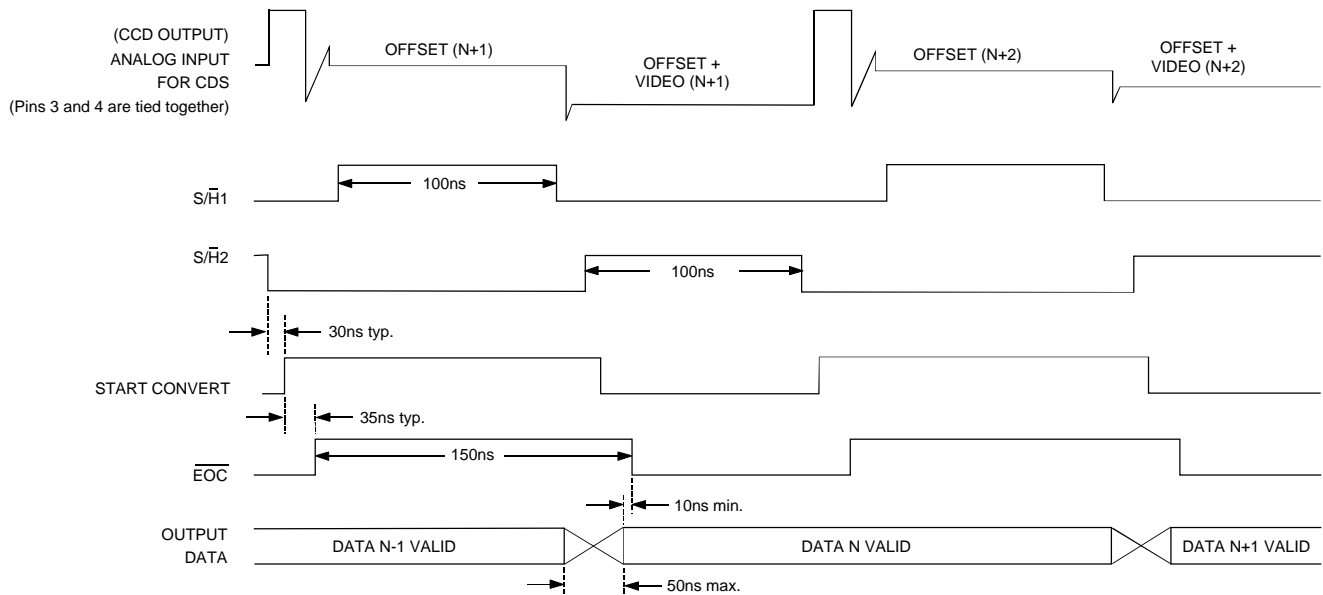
(CCD OUTPUT)
ANALOG INPUT
FOR CDS
(Pins 3 and 4 are tied together)

OFFSET (N+1)

OFFSET +
VIDEO (N+1)

OFFSET (N+2)

OFFSET +
VIDEO (N+2)

$S/\overline{H}1$

100ns

$S/\overline{H}2$

100ns

30ns typ.

START CONVERT

35ns typ.

$\overline{EOC}$

150ns

10ns min.

OUTPUT
DATA

DATA N-1 VALID

DATA N VALID

DATA N+1 VALID

50ns max.